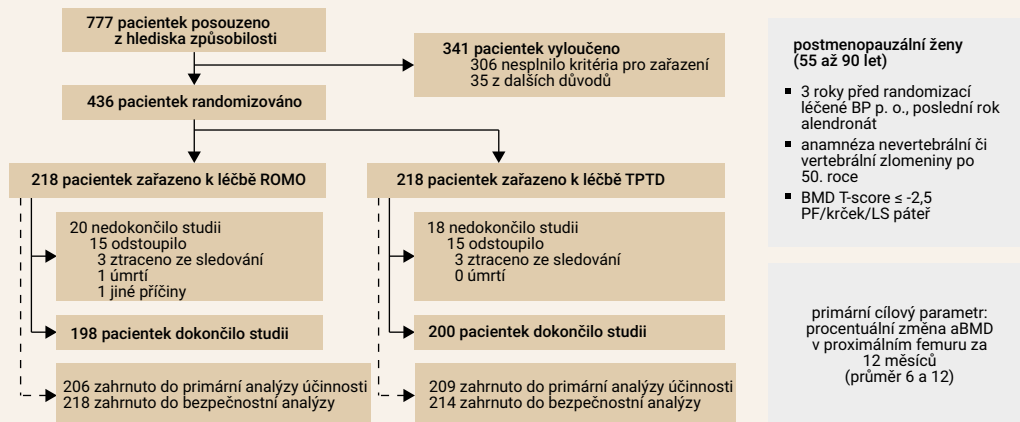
777 pacientek posouzeno z hlediska způsobilosti

341 pacientek vyloučeno
306 nesplnilo kritéria pro zařazení
35 z dalších důvodů

436 pacientek randomizováno

218 pacientek zařazeno k léčbě ROMO

20 nedokončilo studii
15 odstoupilo
3 ztraceno ze sledování
1 úmrtí
1 jiné příčiny

198 pacientek dokončilo studii

206 zahrnuto do primární analýzy účinnosti
218 zahrnuto do bezpečnostní analýzy

218 pacientek zařazeno k léčbě TPTD

18 nedokončilo studii
15 odstoupilo
3 ztraceno ze sledování
0 úmrtí

200 pacientek dokončilo studii

209 zahrnuto do primární analýzy účinnosti
214 zahrnuto do bezpečnostní analýzy

postmenopauzální ženy (55 až 90 let)

- 3 roky před randomizací léčené BP p. o., poslední rok alendronát
- anamnéza nevertebrální či vertebrální zlomeniny po 50. roce
- BMD T-score ≤ -2,5 PF/krček/LS páteř

primární cílový parametr: procentuální změna aBMD v proximálním femuru za 12 měsíců (průměr 6 a 12)